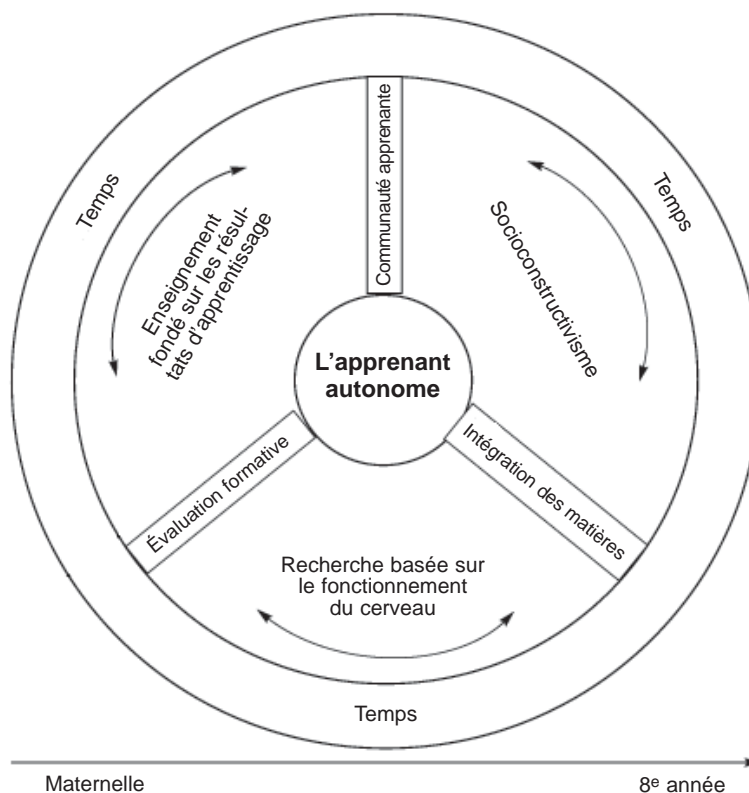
Temps

Enseignement fondé sur les résultats d'apprentissage

Communauté apprenante

Temps

Socioconstructivisme

L'apprenant autonome

Évaluation formative

Intégration des matières

Recherche basée sur le fonctionnement du cerveau

Temps

Maternelle

8$^{e}$ année